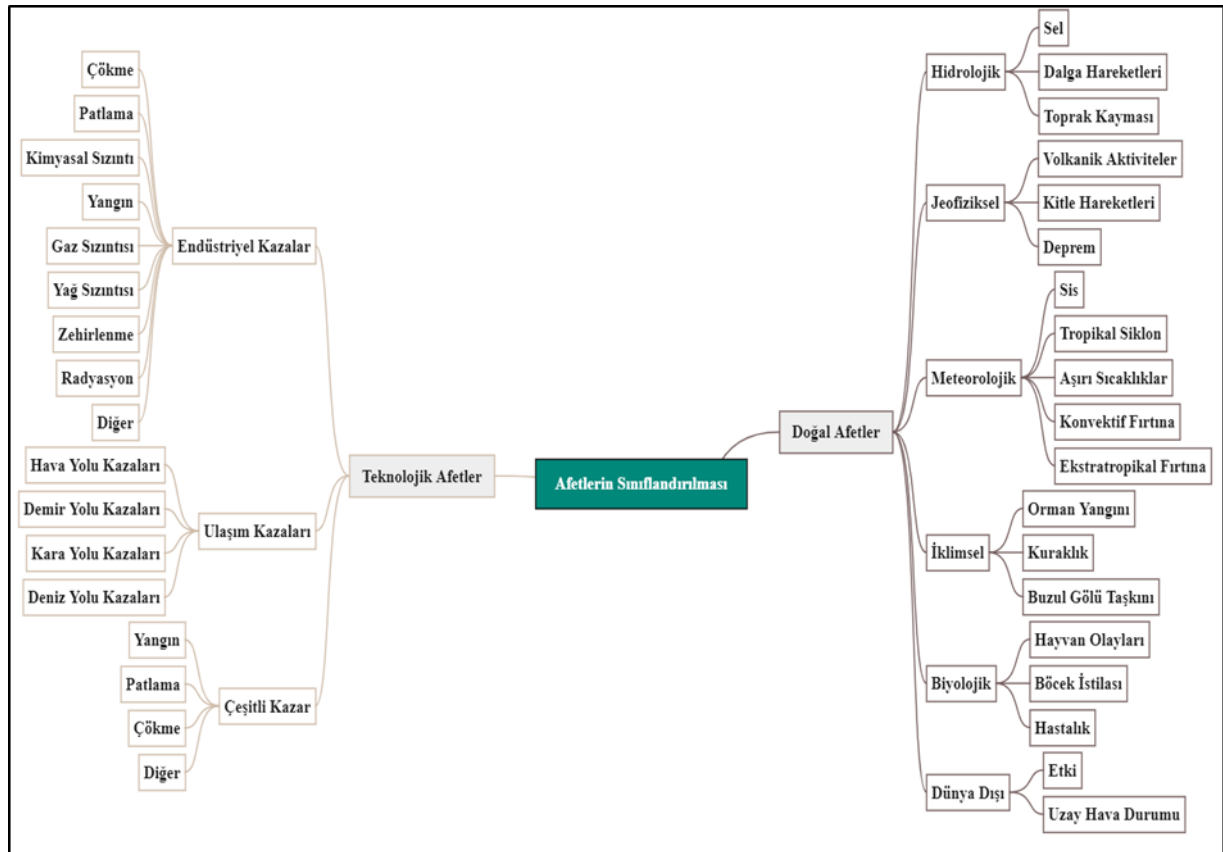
Afetlerin Sınıflandırılması

Teknolojik Afetler

Endüstriyel Kazalar
Çökme
Patlama
Kimyasal Sızıntı
Yangın
Gaz Sızıntısı
Yağ Sızıntısı
Zehirlenme
Radyasyon
Diğer

Ulaşım Kazaları
Hava Yolu Kazaları
Demir Yolu Kazaları
Kara Yolu Kazaları
Deniz Yolu Kazaları

Çeşitli Kazar
Yangın
Patlama
Çökme
Diğer

Doğal Afetler

Hidrolojik
Sel
Dalga Hareketleri
Toprak Kayması

Jeofiziksel
Volkanik Aktiviteler
Kitle Hareketleri
Deprem

Meteorolojik
Sis
Tropikal Siklon
Aşırı Sıcaklıklar
Konvektif Fırtına
Ekstratropikal Fırtına

İklimsel
Orman Yangını
Kuraklık
Buzul Gölü Taşkını

Biyolojik
Hayvan Olayları
Böcek İstilası
Hastalık

Dünya Dışı
Etki
Uzay Hava Durumu